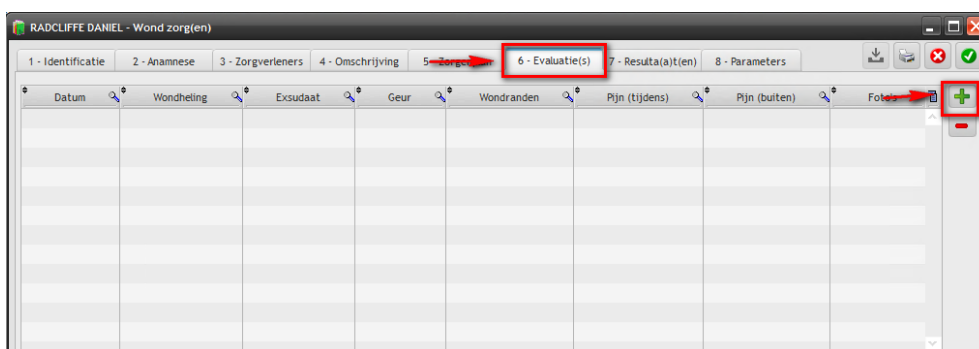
RADCLIFFE DANIEL - Wond zorg(en)

1 - Identificatie | 2 - Anamnese | 3 - Zorgverleners | 4 - Omschrijving | 5 - Zorg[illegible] | 6 - Evaluatie(s) | 7 - Resulta(a)t(en) | 8 - Parameters

| Datum | Wondheling | Exsudaat | Geur | Wondranden | Pijn (tijdens) | Pijn (buiten) | Foto's |
|---|---|---|---|---|---|---|---|